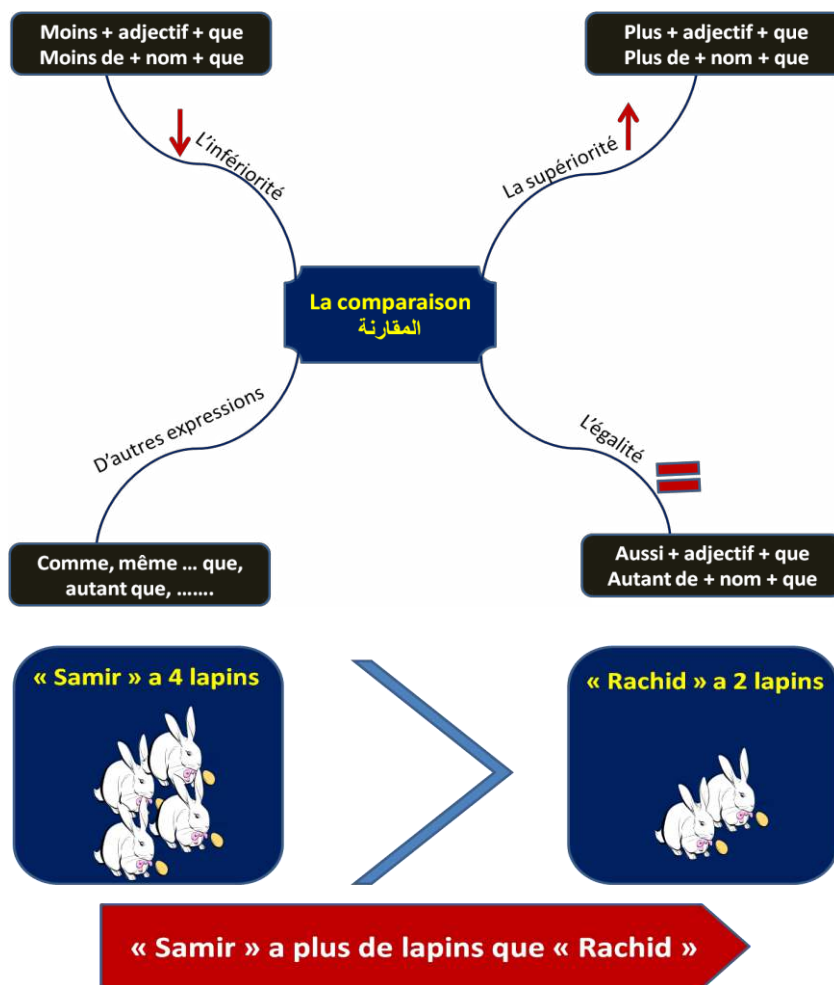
Moins + adjectif + que
Moins de + nom + que

Plus + adjectif + que
Plus de + nom + que

L'infériorité

La supériorité

La comparaison
المقارنة

D'autres expressions

L'égalité

Comme, même … que, autant que, …….

Aussi + adjectif + que
Autant de + nom + que

« Samir » a 4 lapins

« Rachid » a 2 lapins

« Samir » a plus de lapins que « Rachid »